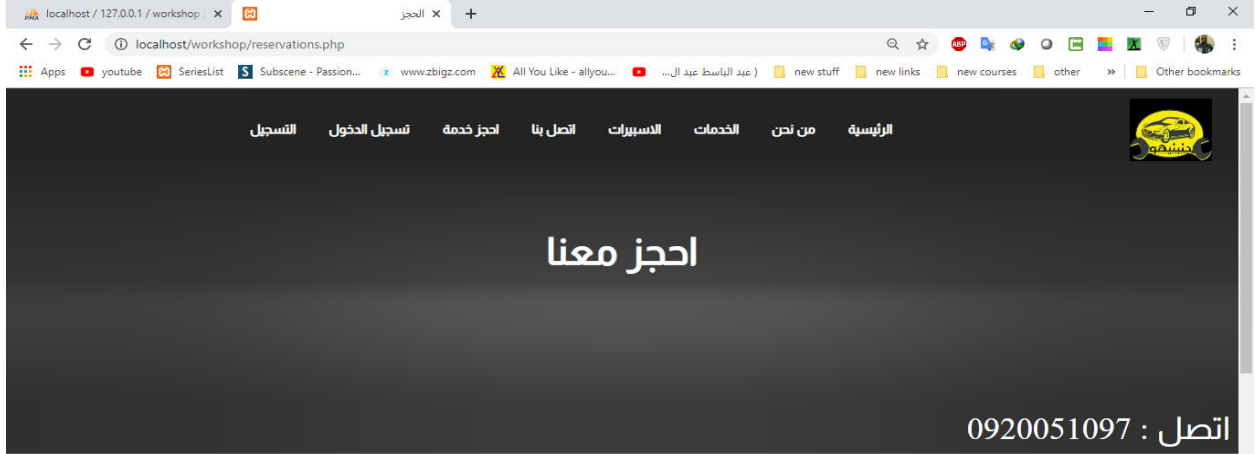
localhost / 127.0.0.1 / workshop | ×
الحجز ×
+
localhost/workshop/reservations.php
Apps youtube SeriesList Subscene - Passion... www.zbigz.com All You Like - allyou... ( عبد الباسط عبد ال... new stuff new links new courses other » Other bookmarks

الرئيسية من نحن الخدمات الاسبيرات اتصل بنا احجز خدمة تسجيل الدخول التسجيل

احجز معنا

اتصل : 0920051097